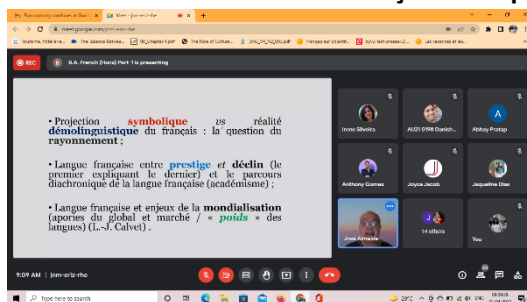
REC B.A. French (Hons) Part 1 is presenting

• Projection symbolique vs réalité démolinguistique du français : la question du rayonnement ;

• Langue française entre prestige et déclin (le premier expliquant le dernier) et le parcours diachronique de la langue française (académisme) ;

• Langue française et enjeux de la mondialisation (apories du global et marché / « poids » des langues) (L.-J. Calvet) .

Irene Silveira
AU21 0198 Danish...
A
Abhay Pratap
Anthony Gomes
J
Joyce Jacob
Jaqueline Dias
Jose Almeida
14 others
You

9:09 AM | jnm-erlz-rhe

Type here to search